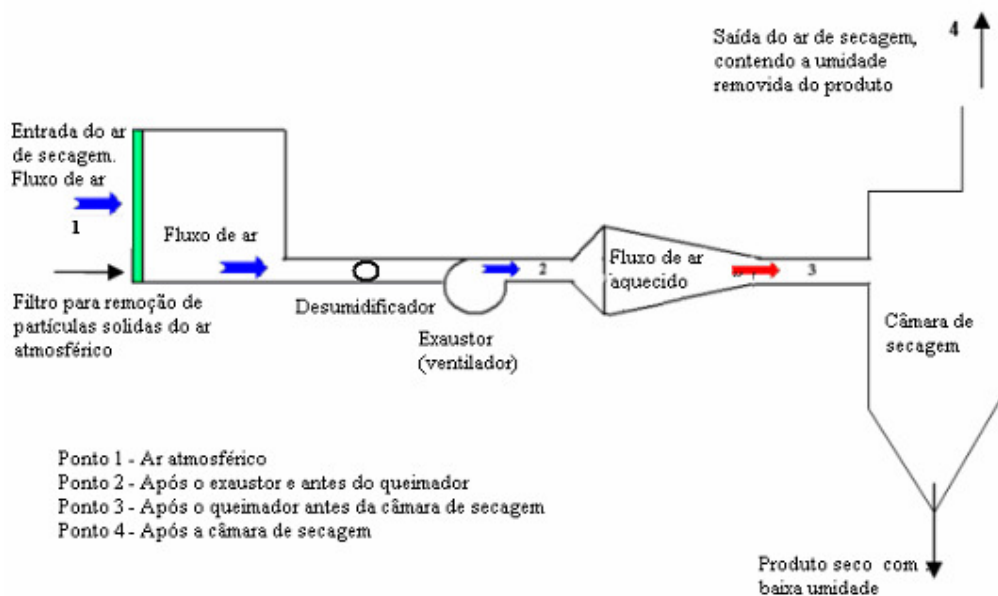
Saída do ar de secagem, contendo a umidade removida do produto

4

Entrada do ar de secagem. Fluxo de ar

1

Fluxo de ar

Filtro para remoção de partículas solidas do ar atmosférico

Desumidificador

2

Exaustor (ventilador)

Fluxo de ar aquecido

3

Câmara de secagem

Ponto 1 - Ar atmosférico
Ponto 2 - Após o exaustor e antes do queimador
Ponto 3 - Após o queimador antes da câmara de secagem
Ponto 4 - Após a câmara de secagem

Produto seco com baixa umidade